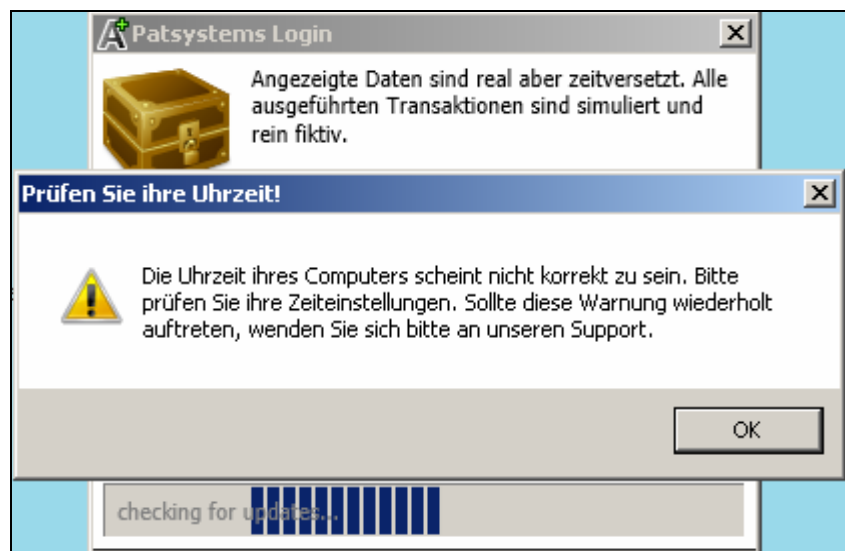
Patsystems Login

Angezeigte Daten sind real aber zeitversetzt. Alle ausgeführten Transaktionen sind simuliert und rein fiktiv.

Prüfen Sie ihre Uhrzeit!

Die Uhrzeit ihres Computers scheint nicht korrekt zu sein. Bitte prüfen Sie ihre Zeiteinstellungen. Sollte diese Warnung wiederholt auftreten, wenden Sie sich bitte an unseren Support.

OK

checking for updates...